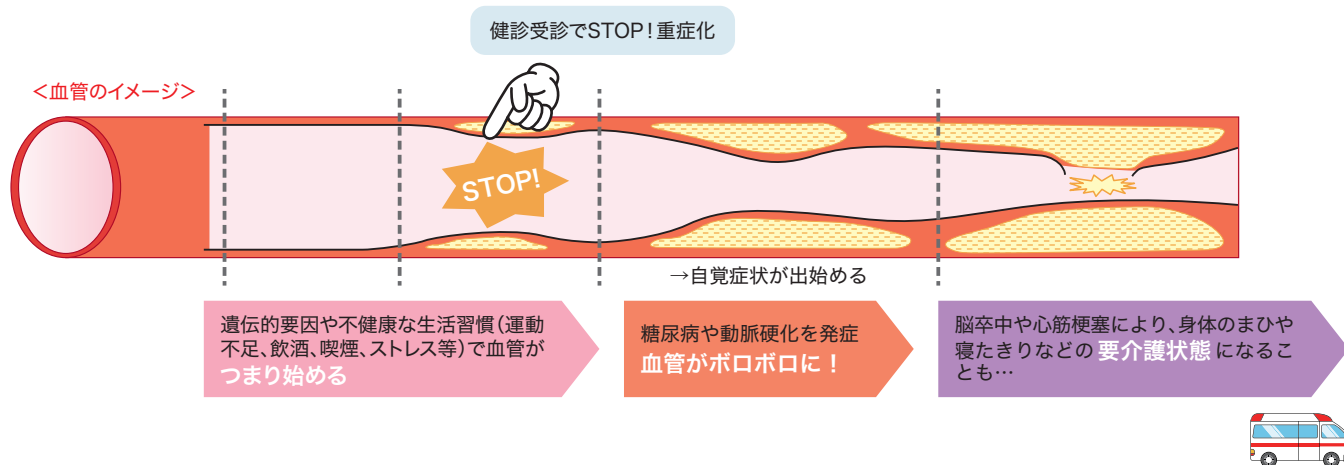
健診受診でSTOP！重症化

＜血管のイメージ＞

STOP!

→自覚症状が出始める

遺伝的要因や不健康な生活習慣（運動不足、飲酒、喫煙、ストレス等）で血管がつまり始める

糖尿病や動脈硬化を発症
血管がボロボロに！

脳卒中や心筋梗塞により、身体のまひや寝たきりなどの 要介護状態 になることも…